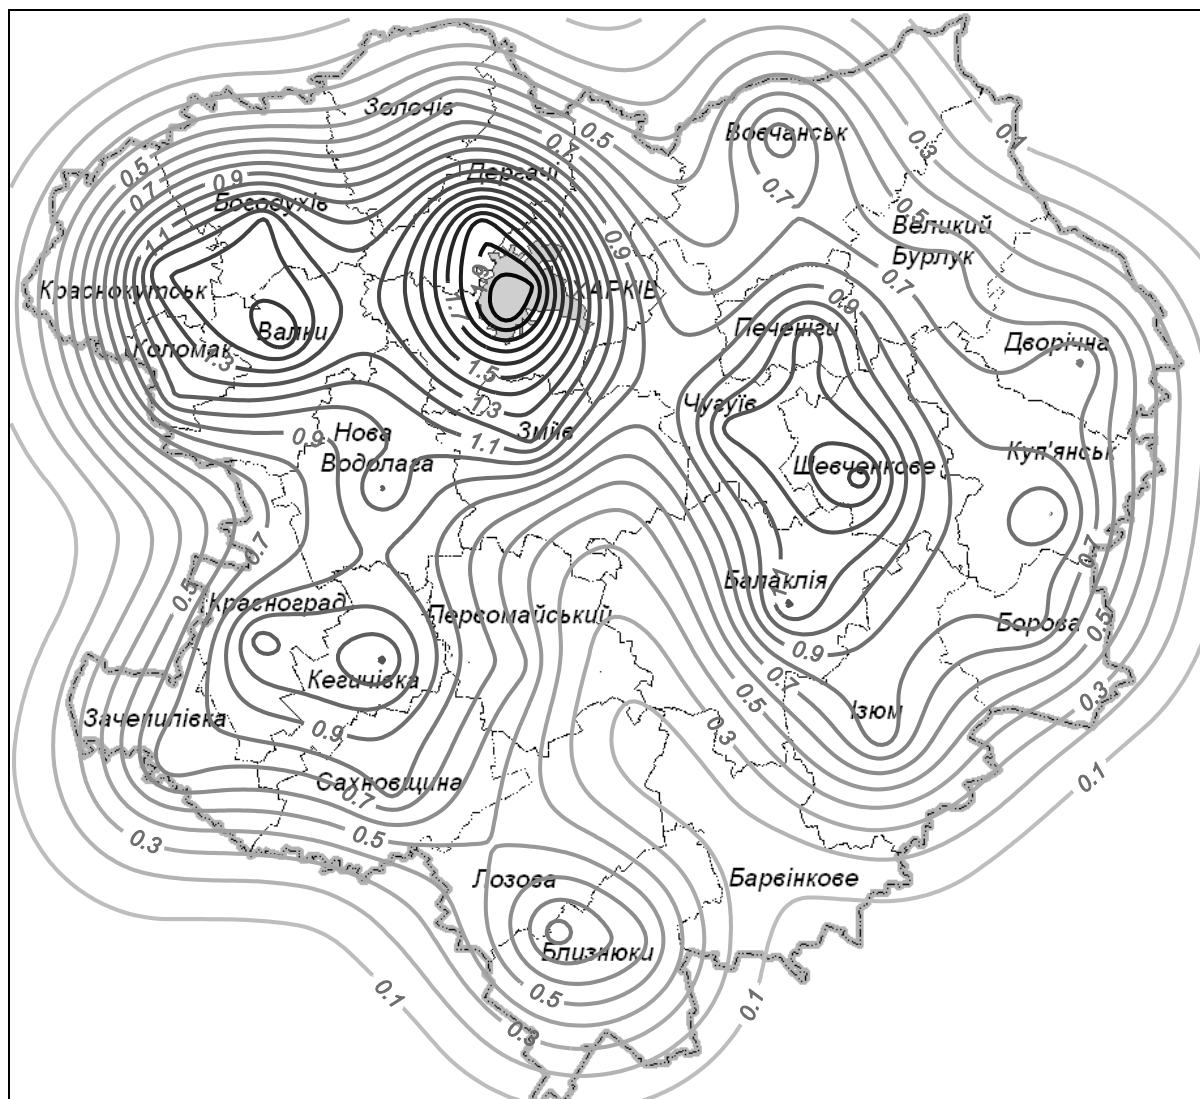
Золочів
0.5
0.7
Вовчанськ
0.5
0.1
0.5
0.7
0.9
Богодухів
Дергачі
0.7
0.5
Великий Бурлук
1.1
0.9
0.7
Краснокутськ
Валки
ХАРКІВ
0.9
Печеніги
Дворічна
Коломак
1.3
1.5
1.3
Чугуїв
0.9
Нова Водолага
1.1
Зміїв
Шевченкове
Куп'янськ
0.7
0.7
0.5
Балаклія
Красноград
Первомайський
Борова
0.5
0.9
Кегичівка
0.5
0.3
Зачепилівка
0.9
0.5
Ізюм
0.3
Сахновщина
0.7
0.1
0.3
0.5
Лозова
Барвінкове
Близнюки
0.5
0.1
0.3
0.1